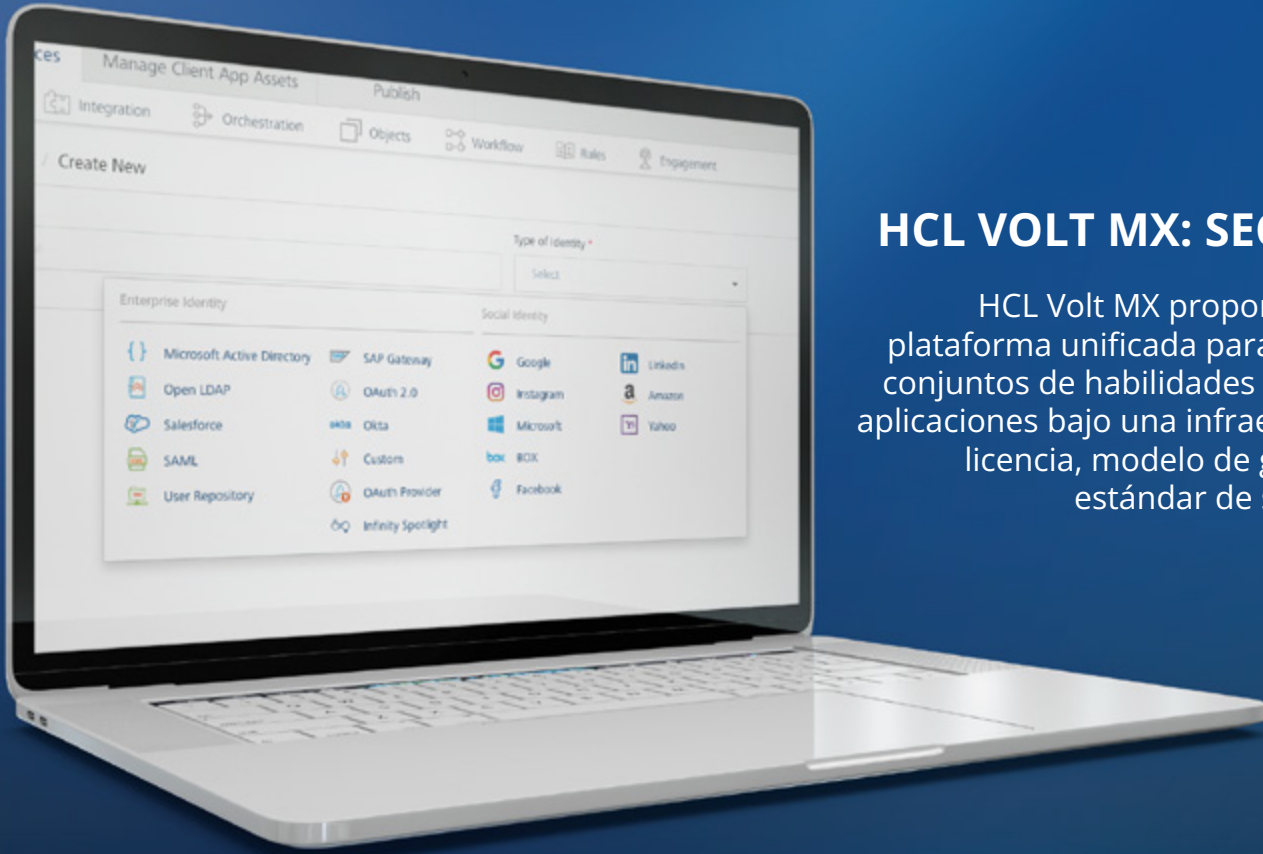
ces Manage Client App Assets Publish

Integration Orchestration Objects Workflow Rules Engagement

/ Create New

Type of Identity *

Select

Enterprise Identity

Microsoft Active Directory
Open LDAP
Salesforce
SAML
User Repository

SAP Gateway
OAuth 2.0
Okta
Custom
OAuth Provider
Infinity Spotlight

Social Identity

Google
Instagram
Microsoft
BOX
Facebook

LinkedIn
Amazon
Yahoo

HCL VOLT MX: SE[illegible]

HCL Volt MX propor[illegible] plataforma unificada para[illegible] conjuntos de habilidades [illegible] aplicaciones bajo una infrae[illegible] licencia, modelo de g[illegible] estándar de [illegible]